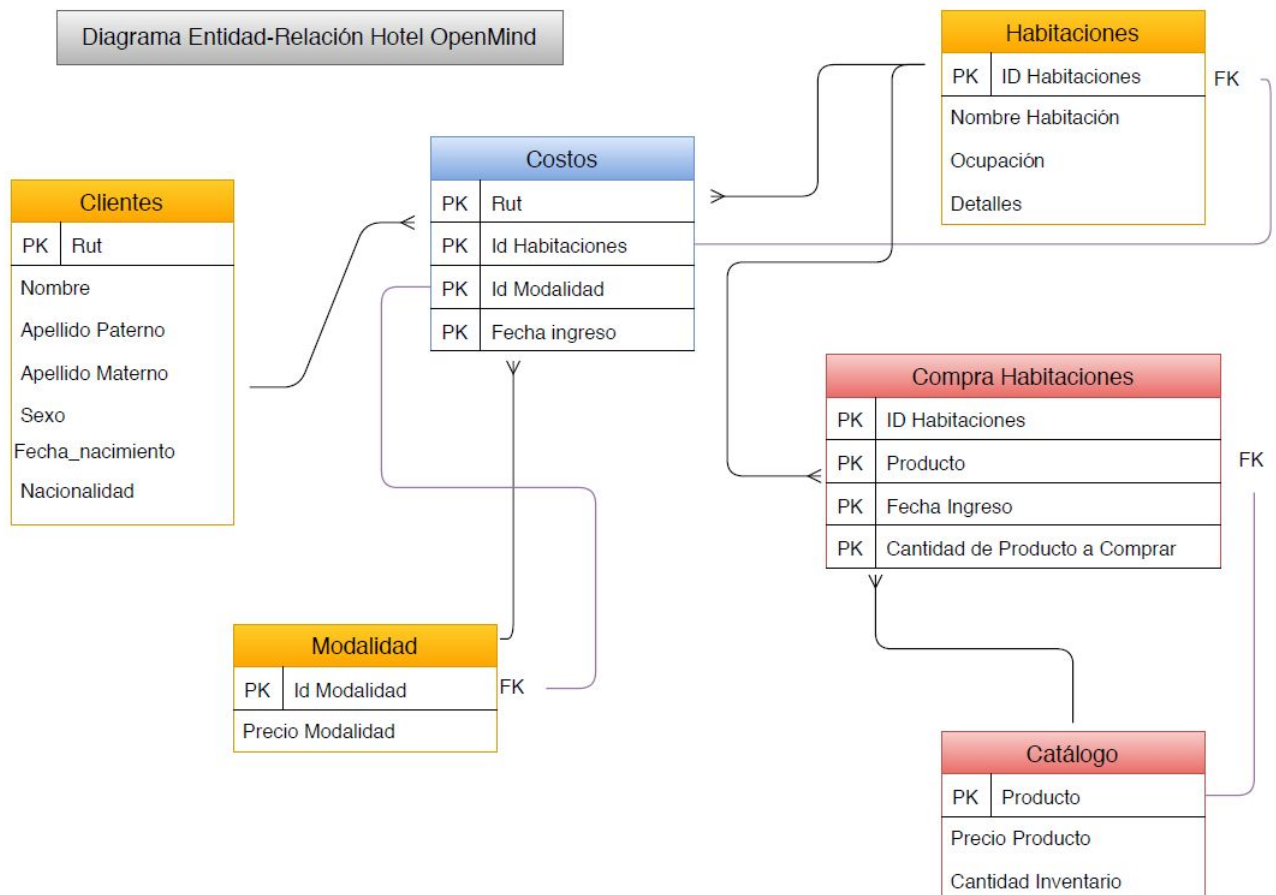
Diagrama Entidad-Relación Hotel OpenMind

Habitaciones

| PK | ID Habitaciones |
|---|---|

FK

Nombre Habitación

Ocupación

Detalles

Costos

| PK | Rut |
|---|---|
| PK | Id Habitaciones |
| PK | Id Modalidad |
| PK | Fecha ingreso |

Clientes

| PK | Rut |
|---|---|

Nombre

Apellido Paterno

Apellido Materno

Sexo

Fecha_nacimiento

Nacionalidad

Compra Habitaciones

| PK | ID Habitaciones |
|---|---|
| PK | Producto |
| PK | Fecha Ingreso |
| PK | Cantidad de Producto a Comprar |

FK

Modalidad

| PK | Id Modalidad |
|---|---|

FK

Precio Modalidad

Catálogo

| PK | Producto |
|---|---|

Precio Producto

Cantidad Inventario